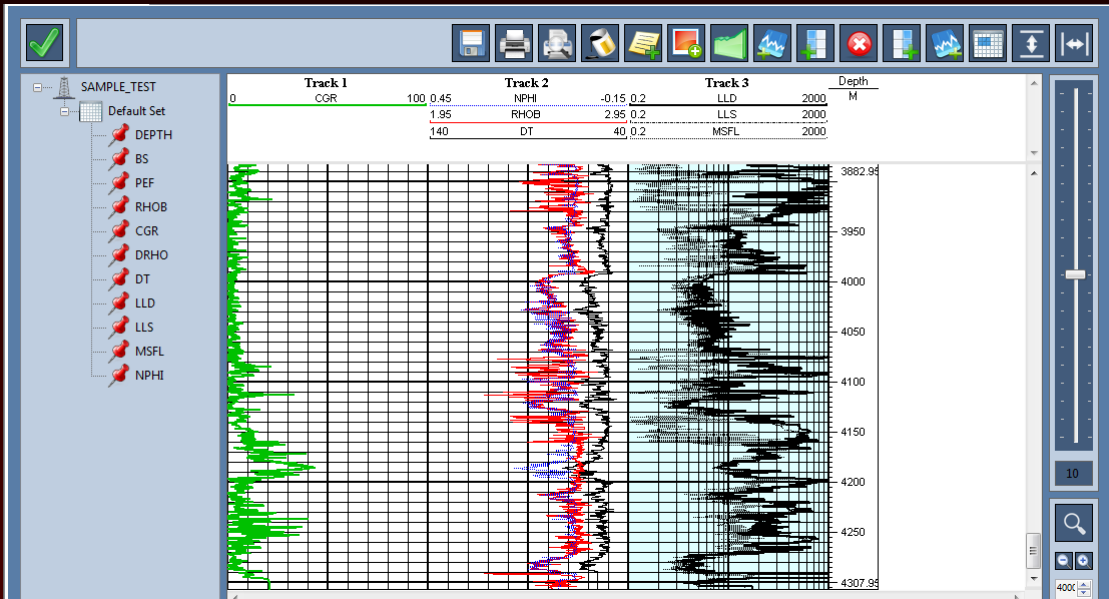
SAMPLE_TEST
Default Set
DEPTH
BS
PEF
RHOB
CGR
DRHO
DT
LLD
LLS
MSFL
NPHI

Track 1
0 CGR 100

Track 2
0.45 NPHI -0.15
1.95 RHOB 2.95
140 DT 40

Track 3
0.2 LLD 2000
0.2 LLS 2000
0.2 MSFL 2000

Depth
M

3882.95
3950
4000
4050
4100
4150
4200
4250
4307.95

10

4000